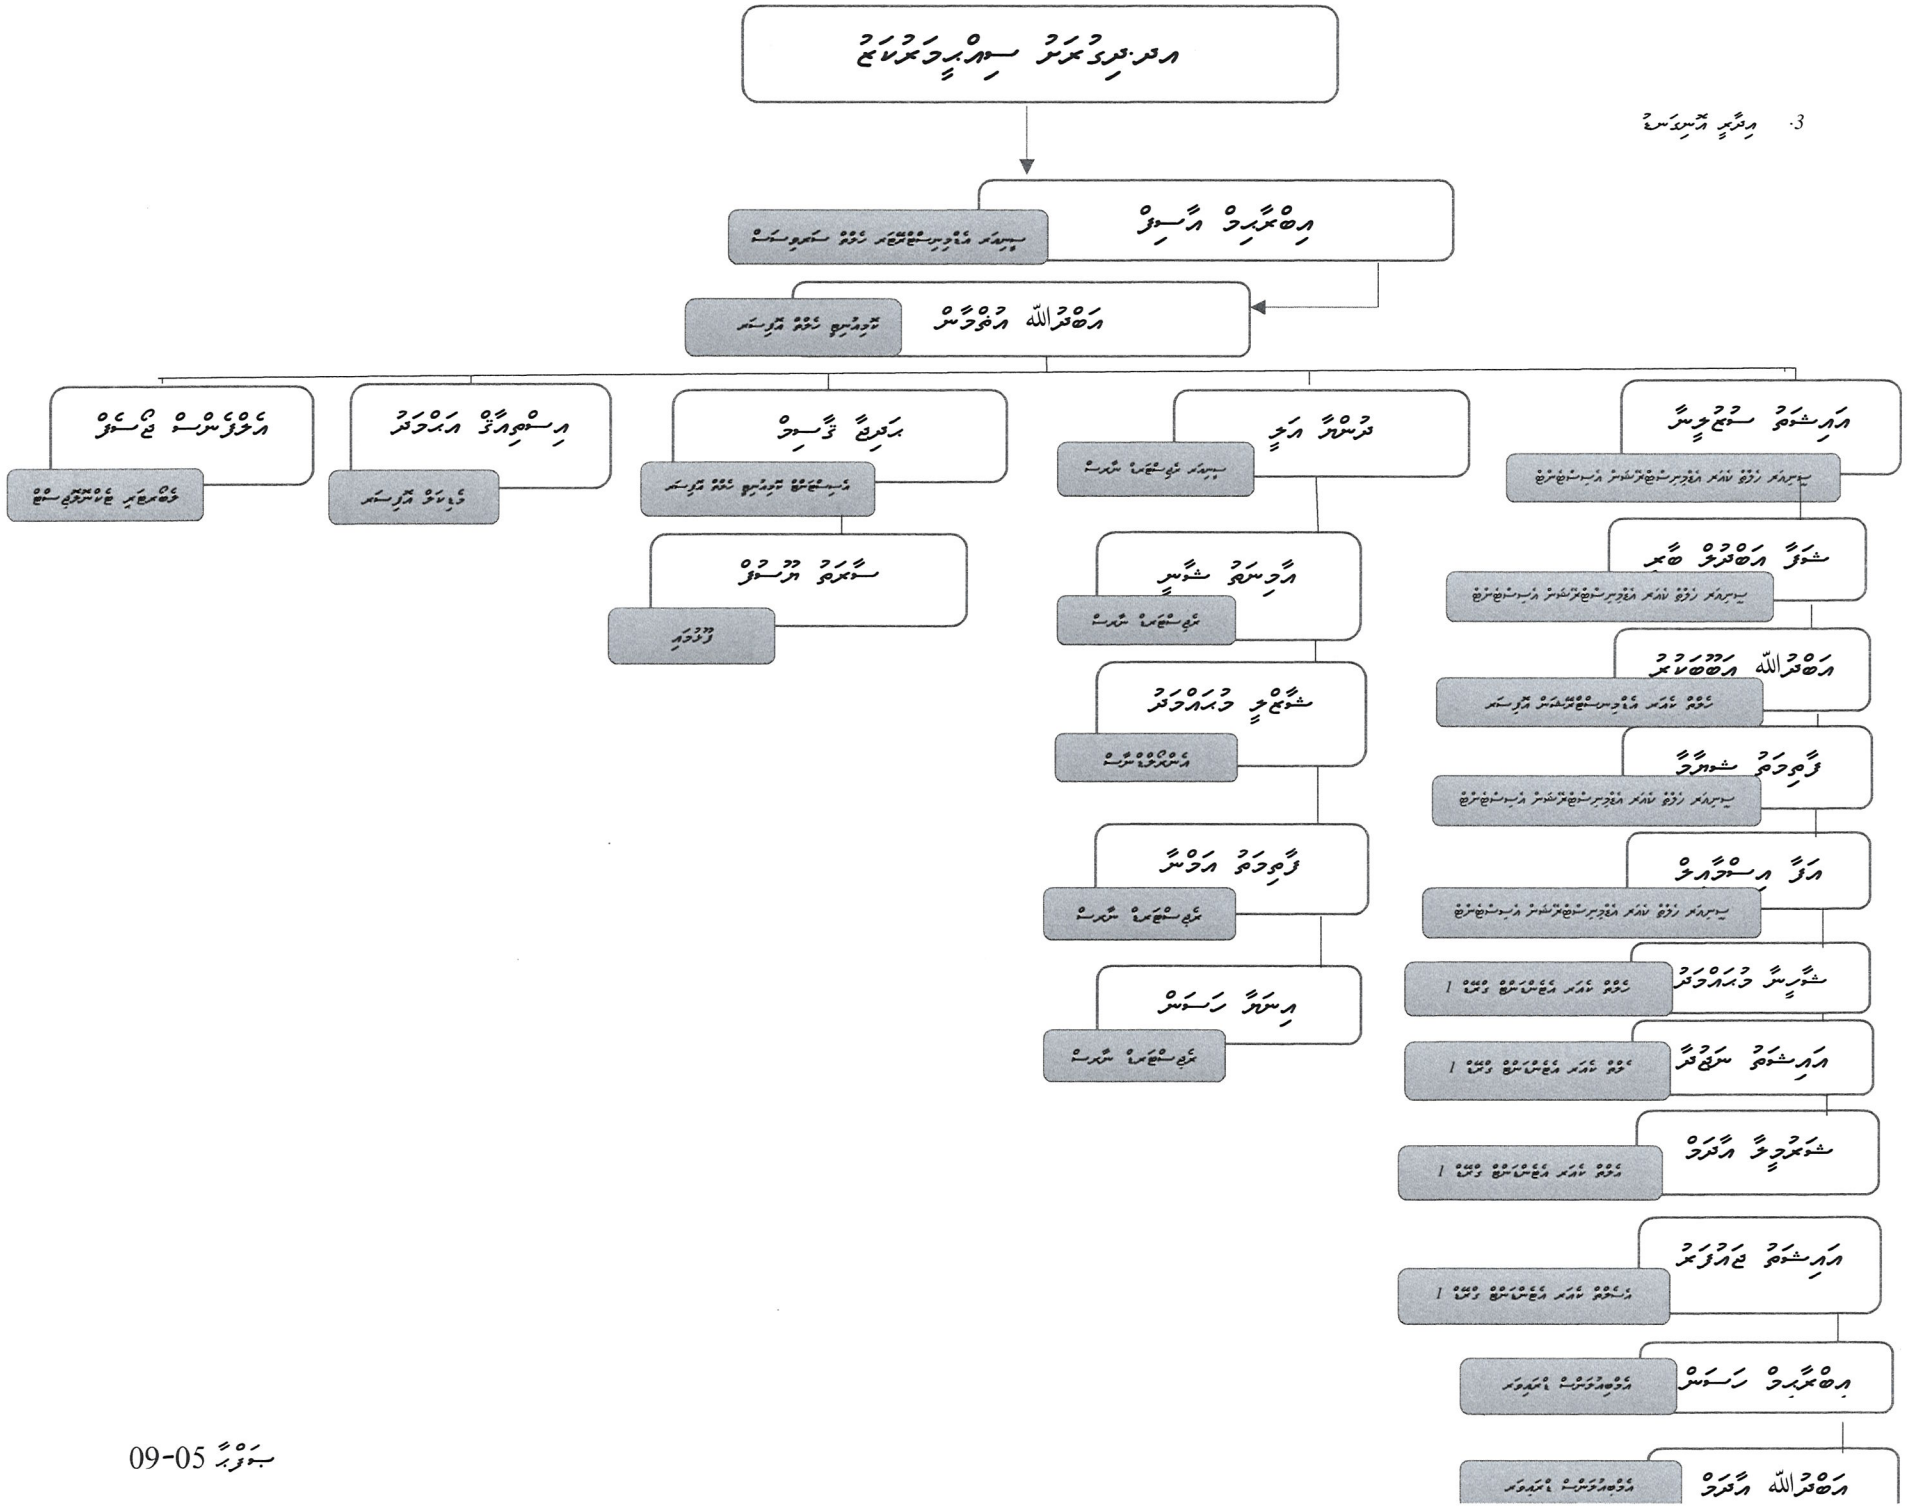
އިދާރީ ރަސްމީ ސިލްސިލާ

3. އިދާރީ އޮނިގަނޑު

އިބްރާހީމް އާސިފް
ސިޔާސީ އެޑްވައިޒަރު ހުސްވެފައި

އަބްދުﷲ އިލްޔާސް
ޑިރެކްޓަރ ހުސްވެފައި

އައިޝަތު ސަމާހާ
ސިޔާސީ ހުސްވެފައި

ފަރުހާދު އަލީ
ސިޔާސީ ހުސްވެފައި

ޝަފާ އަބްދުލް ބާރީ

އަބްދުﷲ އަބްދުލް ބާރީ

ފާތިމަތު ޝަހުދާ

އަލީ އިސްމާއިލް

ޝާހިނާ މުޙައްމަދު

އައިޝަތު ނަޖުދާ

ޝަރީފާ އަޙްމަދު

އައިޝަތު ޒާހިރާ

އިބްރާހީމް ހަސަން

އަބްދުﷲ އަޙްމަދު

ޔަސީރާ ދީނާ

ސާރާ ރިޝާ

ފާތިމަތު ޝަރާ

އިސްމާއީލް ހަސަން

ފާތިމަތު ޝަހާ

ޝިފާޒު ފުއާދު

އިސްމާއީލް ޝާރިފް

އަޙްމަދު ޝާކިރު

ސަފްރާ

އަޙްމަދު ޝާރިފް

އިސްމާޢީލް ނަޖާހު

ބަޖެޓު

ޖޫން 05-09